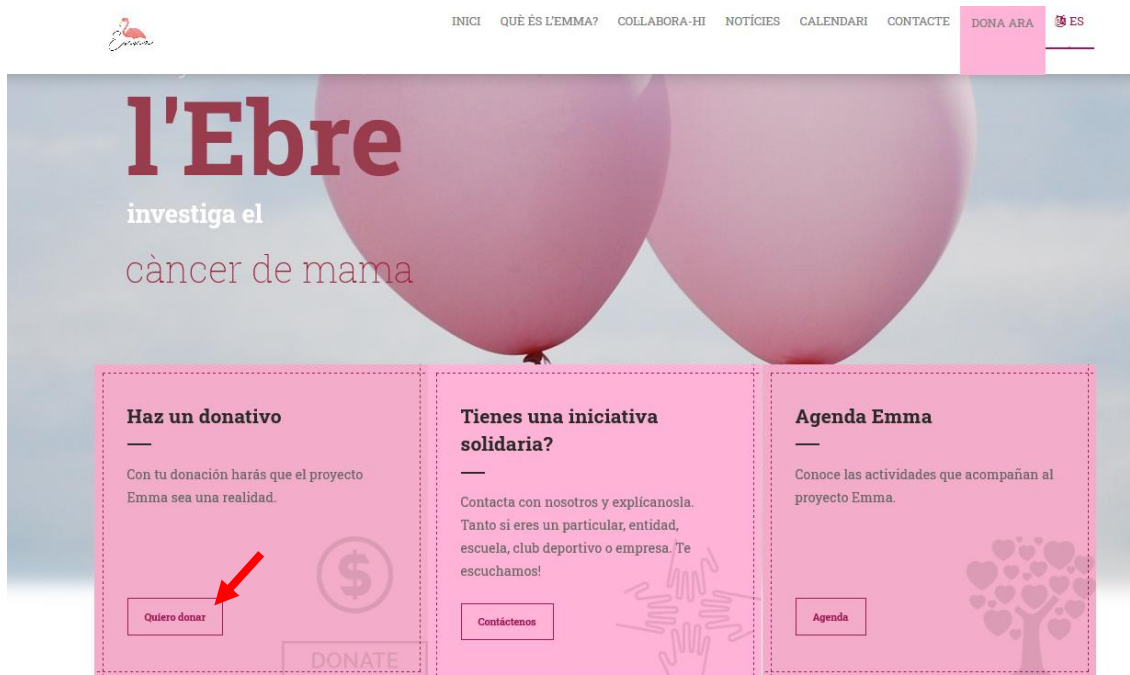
Emma

INICI QUÈ ÉS L'EMMA? COLLABORA-HI NOTÍCIES CALENDARI CONTACTE DONA ARA ES

l'Ebre

investiga el

càncer de mama

Haz un donativo

Con tu donación harás que el proyecto Emma sea una realidad.

Quiero donar

DONATE

Tienes una iniciativa solidaria?

Contacta con nosotros y explícanosla. Tanto si eres un particular, entidad, escuela, club deportivo o empresa. Te escuchamos!

Contáctenos

Agenda Emma

Conoce las actividades que acompañan al proyecto Emma.

Agenda